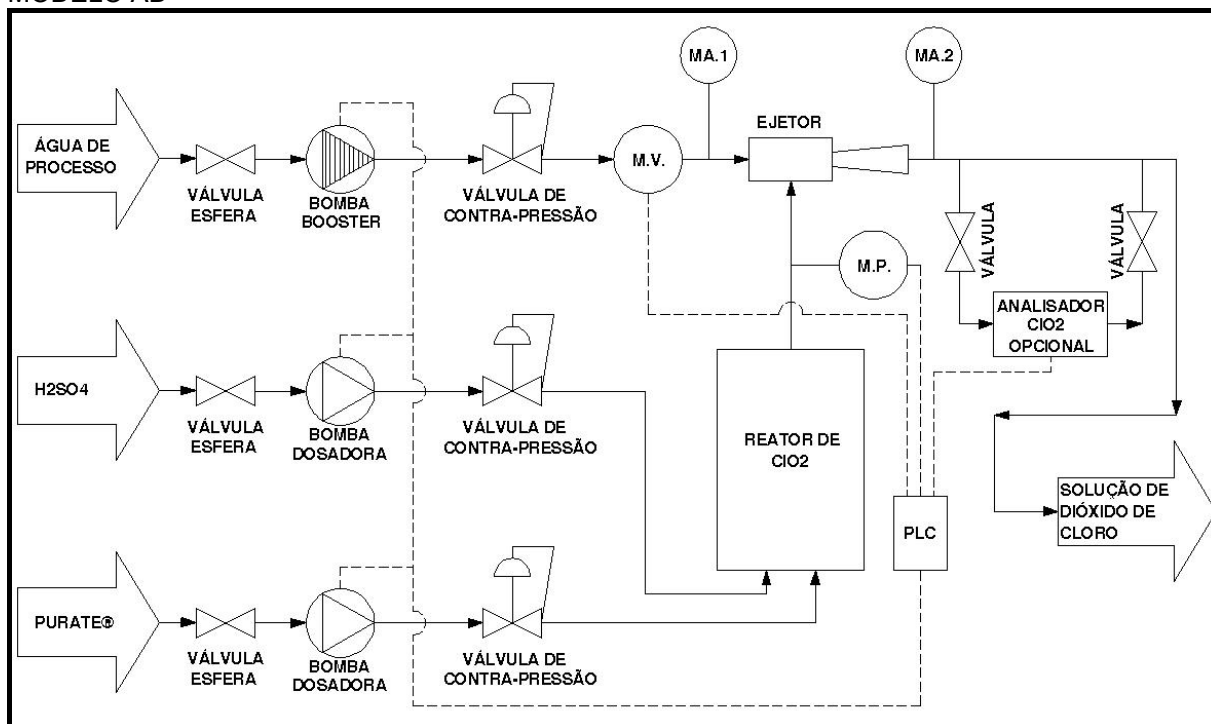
MODELO AD

MA.1

MA.2

EJETOR

ÁGUA DE PROCESSO

VÁLVULA ESFERA

BOMBA BOOSTER

VÁLVULA DE CONTRA-PRESSÃO

M.V.

VÁLVULA

VÁLVULA

M.P.

ANALISADOR ClO2 OPCIONAL

H2SO4

VÁLVULA ESFERA

BOMBA DOSADORA

VÁLVULA DE CONTRA-PRESSÃO

REATOR DE ClO2

PLC

SOLUÇÃO DE DIÓXIDO DE CLORO

PURATE®

VÁLVULA ESFERA

BOMBA DOSADORA

VÁLVULA DE CONTRA-PRESSÃO